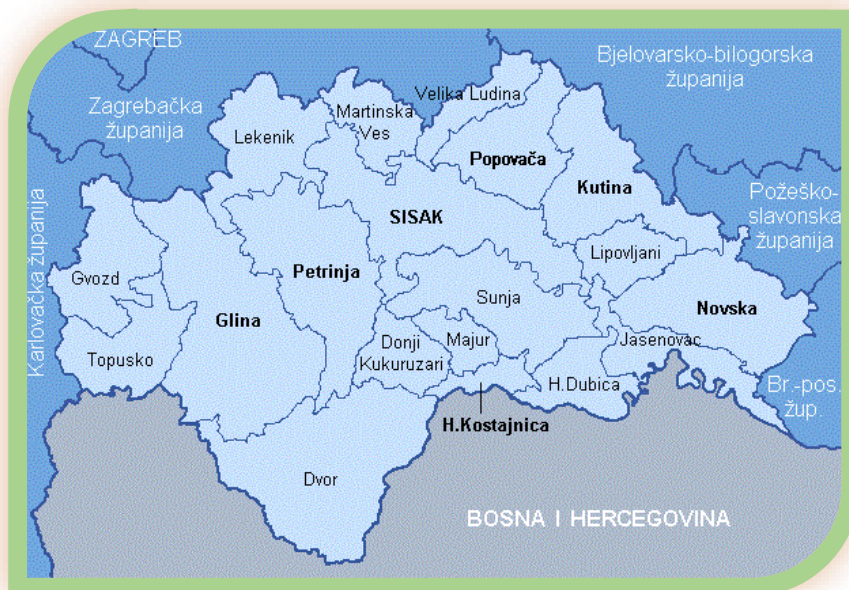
ZAGREB

Bjelovarsko-bilogorska županija

Zagrebačka županija

Velika Ludina

Martinska Ves

Lekenik

Popovača

Kutina

Požeško-slavonska županija

Karlovačka županija

SISAK

Lipovljani

Gvozd

Petrinja

Sunja

Novska

Glina

Donji Kukuruzari

Majur

Jasenovac

Topusko

H.Dubica

Br.-pos. žup.

H.Kostajnica

Dvor

BOSNA I HERCEGOVINA